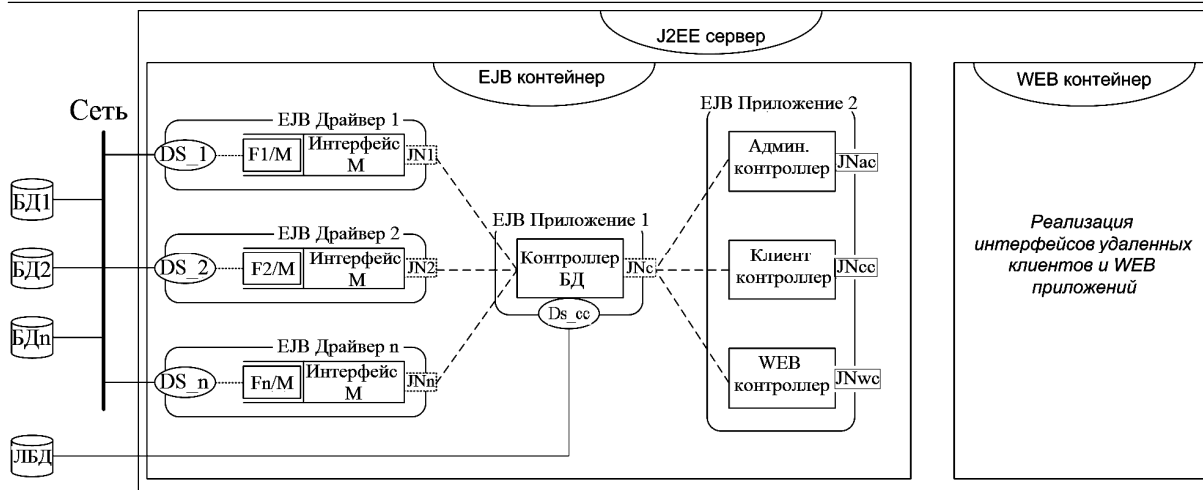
J2EE сервер

EJB контейнер

WEB контейнер

Сеть

БД1

БД2

БДn

ЛБД

EJB Драйвер 1

DS_1

F1/M

Интерфейс M

JN1

EJB Драйвер 2

DS_2

F2/M

Интерфейс M

JN2

EJB Драйвер n

DS_n

Fn/M

Интерфейс M

JNn

EJB Приложение 1

Контроллер БД

JNc

Ds_cc

EJB Приложение 2

Админ. контроллер

JNac

Клиент контроллер

JNcc

WEB контроллер

JNwc

Реализация интерфейсов удаленных клиентов и WEB приложений